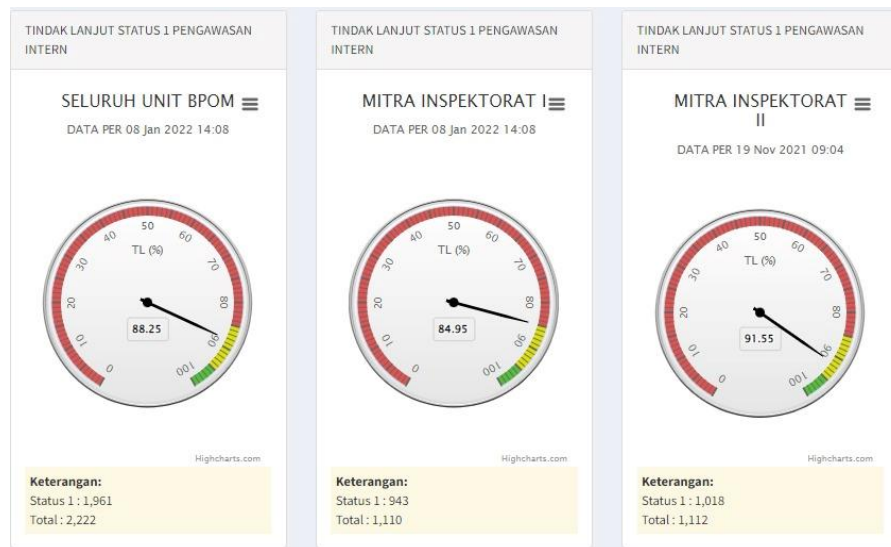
TINDAK LANJUT STATUS 1 PENGAWASAN INTERN

SELURUH UNIT BPOM ≡
DATA PER 08 Jan 2022 14:08

50
40
60
30
70
20
80
10
90
0
100
TL (%)
88.25

Highcharts.com

Keterangan:
Status 1 : 1,961
Total : 2,222

TINDAK LANJUT STATUS 1 PENGAWASAN INTERN

MITRA INSPEKTORAT I ≡
DATA PER 08 Jan 2022 14:08

50
40
60
30
70
20
80
10
90
0
100
TL (%)
84.95

Highcharts.com

Keterangan:
Status 1 : 943
Total : 1,110

TINDAK LANJUT STATUS 1 PENGAWASAN INTERN

MITRA INSPEKTORAT II ≡
DATA PER 19 Nov 2021 09:04

50
40
60
30
70
20
80
10
90
0
100
TL (%)
91.55

Highcharts.com

Keterangan:
Status 1 : 1,018
Total : 1,112